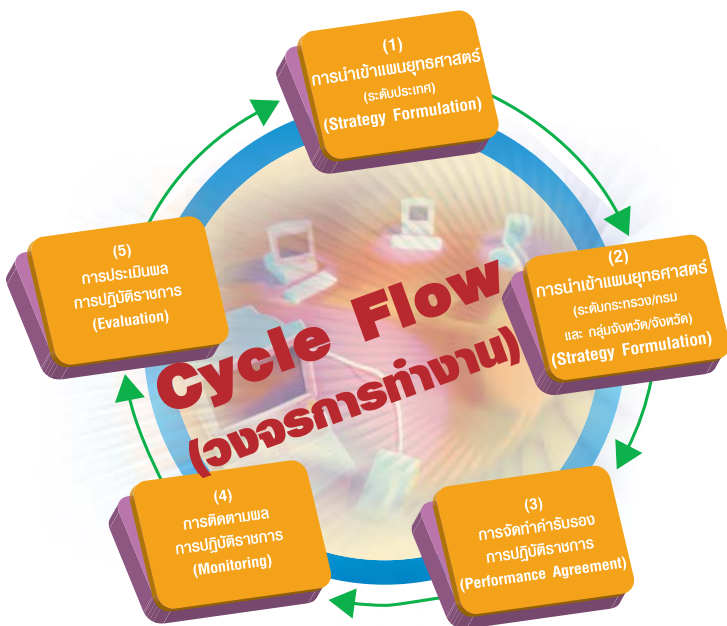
(1)
การนำเข้าแผนยุทธศาสตร์
(ระดับประเทศ)
(Strategy Formulation)

(2)
การนำเข้าแผนยุทธศาสตร์
(ระดับกระทรวง/กรม และ กลุ่มจังหวัด/จังหวัด)
(Strategy Formulation)

(3)
การจัดทำคำรับรอง การปฏิบัติราชการ
(Performance Agreement)

(4)
การติดตามผล การปฏิบัติราชการ
(Monitoring)

(5)
การประเมินผล การปฏิบัติราชการ
(Evaluation)

Cycle Flow
(วงจรการทำงาน)